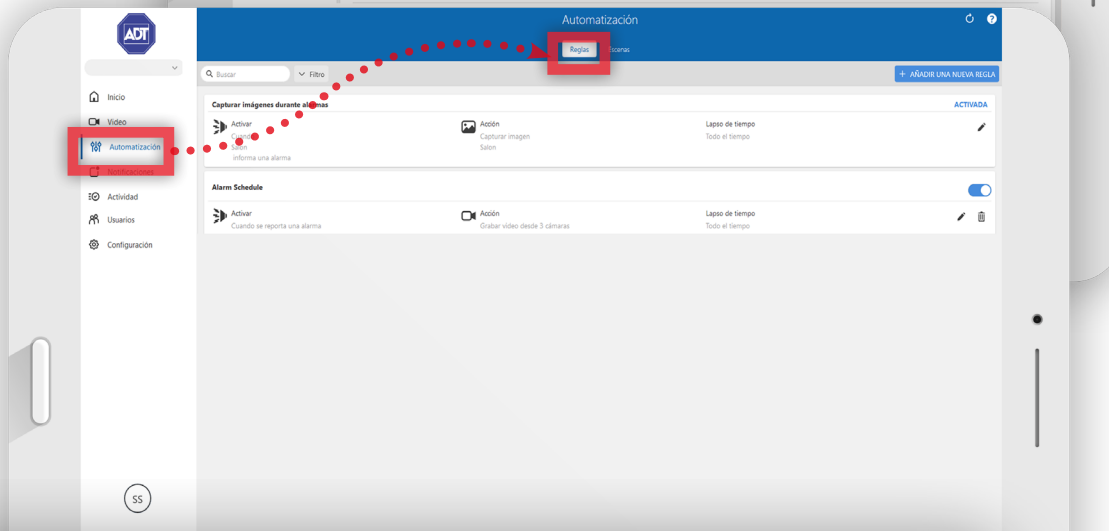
ADT

Automatización

Reglas Escenas

Buscar

Filtro

+ AÑADIR UNA NUEVA REGLA

Inicio

Video

Automatización

Notificaciones

Actividad

Usuarios

Configuración

Capturar imágenes durante al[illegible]mas

ACTIVADA

Activar
Cuando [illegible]
Salon
informa una alarma

Acción
Capturar imagen
Salon

Lapso de tiempo
Todo el tiempo

Alarm Schedule

Activar
Cuando se reporta una alarma

Acción
Grabar video desde 3 cámaras

Lapso de tiempo
Todo el tiempo

SS